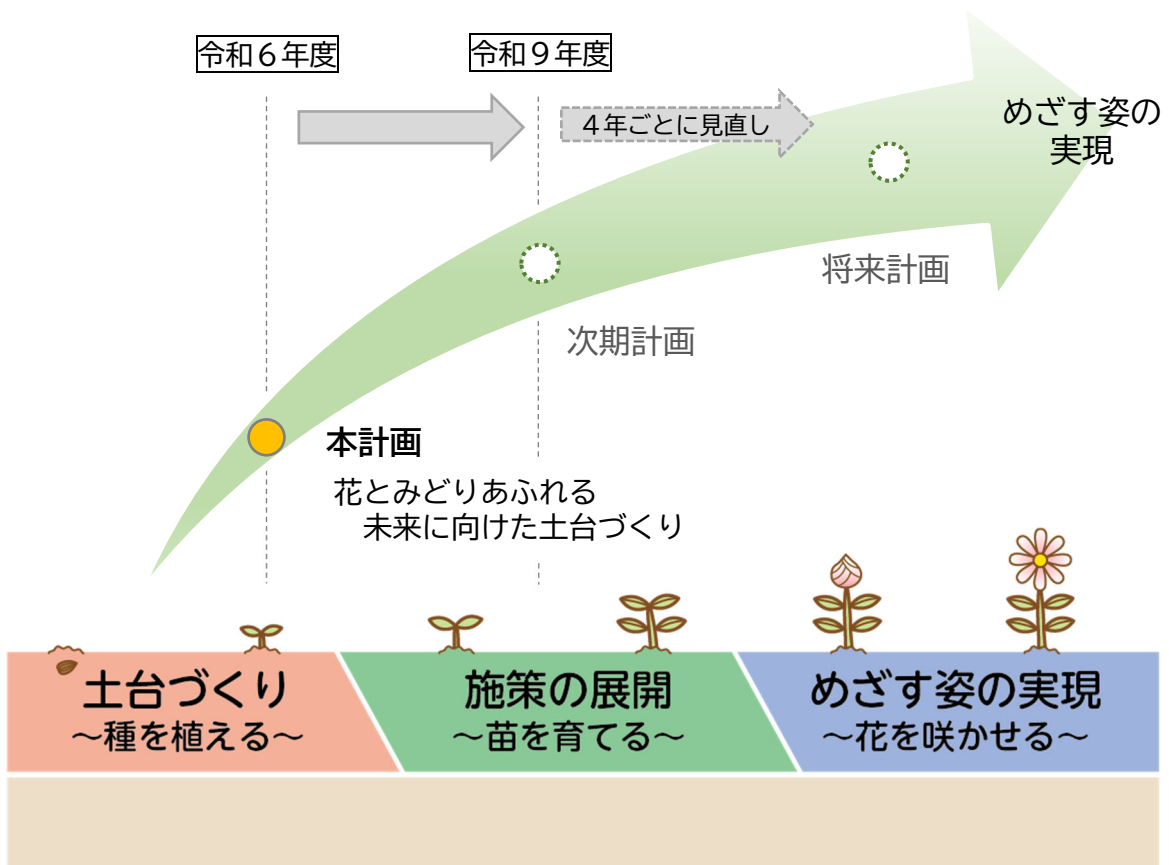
令和６年度

令和９年度

４年ごとに見直し

めざす姿の実現

将来計画

次期計画

本計画

花とみどりあふれる
未来に向けた土台づくり

土台づくり
～種を植える～

施策の展開
～苗を育てる～

めざす姿の実現
～花を咲かせる～